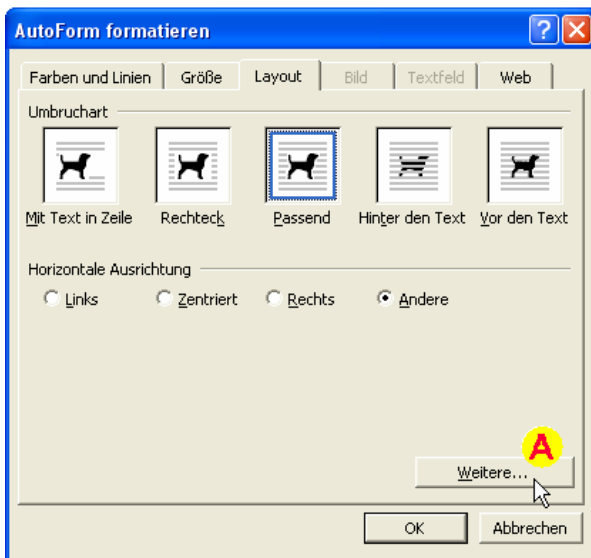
AutoForm formatieren

Farben und Linien | Größe | Layout | Bild | Textfeld | Web

Umbruchart

Mit Text in Zeile
Rechteck
Passend
Hinter den Text
Vor den Text

Horizontale Ausrichtung

Links
Zentriert
Rechts
Andere

A

Weitere...

OK
Abbrechen